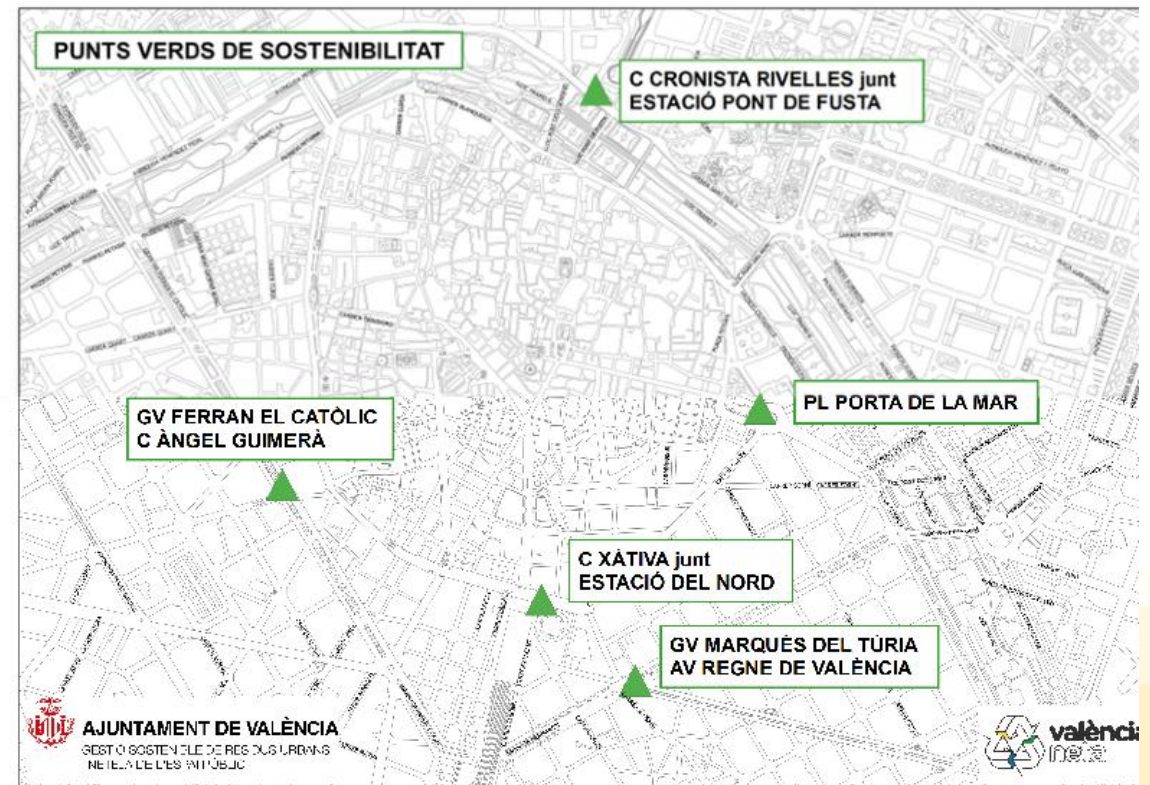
PUNTS VERDS DE SOSTENIBILITAT

C CRONISTA RIVELLES junt ESTACIÓ PONT DE FUSTA

PL PORTA DE LA MAR

GV FERRAN EL CATÒLIC C ÀNGEL GUIMERÀ

C XÀTIVA junt ESTACIÓ DEL NORD

GV MARQUÉS DEL TÚRIA AV REGNE DE VALÈNCIA

AJUNTAMENT DE VALÈNCIA
GESTIÓ SOSTENIBLE DE RESIDUS URBANS NETEJA DE L'ESPAI PÚBLIC

valència neta